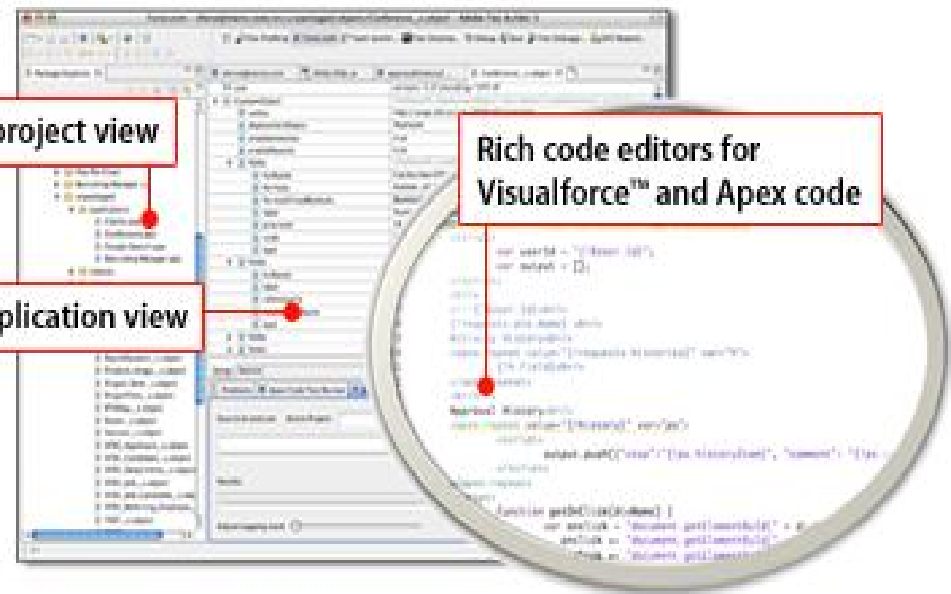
project view

plication view

Rich code editors for Visualforce™ and Apex code

var userId = '{!$User.Id}';
var output = [];

Approval History

output.push({"step":"{!lpa.historyItem}", "comment": "{!pa.

function getObjIcon(divName) {
var ancLink = document.getElementById(" + d
ancLink = document.getElementById(
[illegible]